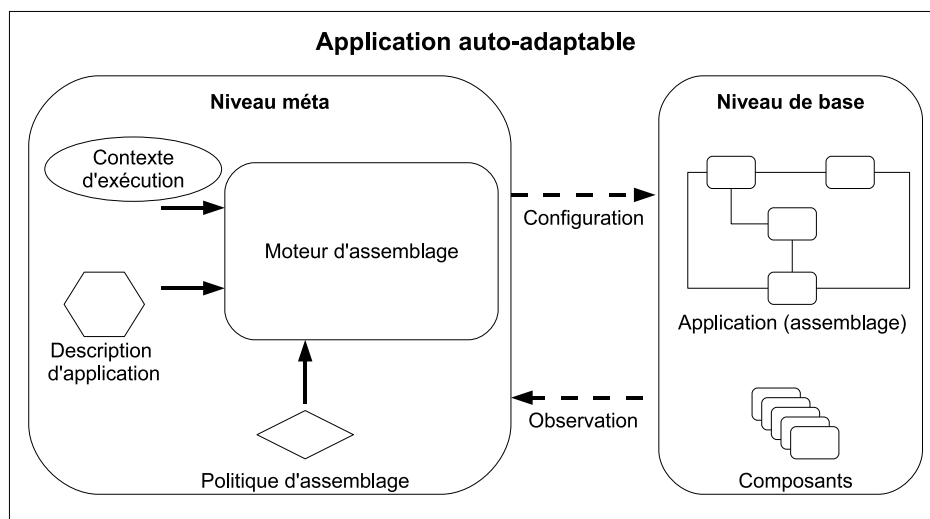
Application auto-adaptable

Niveau méta

Contexte d'exécution

Moteur d'assemblage

Description d'application

Politique d'assemblage

Configuration

Observation

Niveau de base

Application (assemblage)

Composants